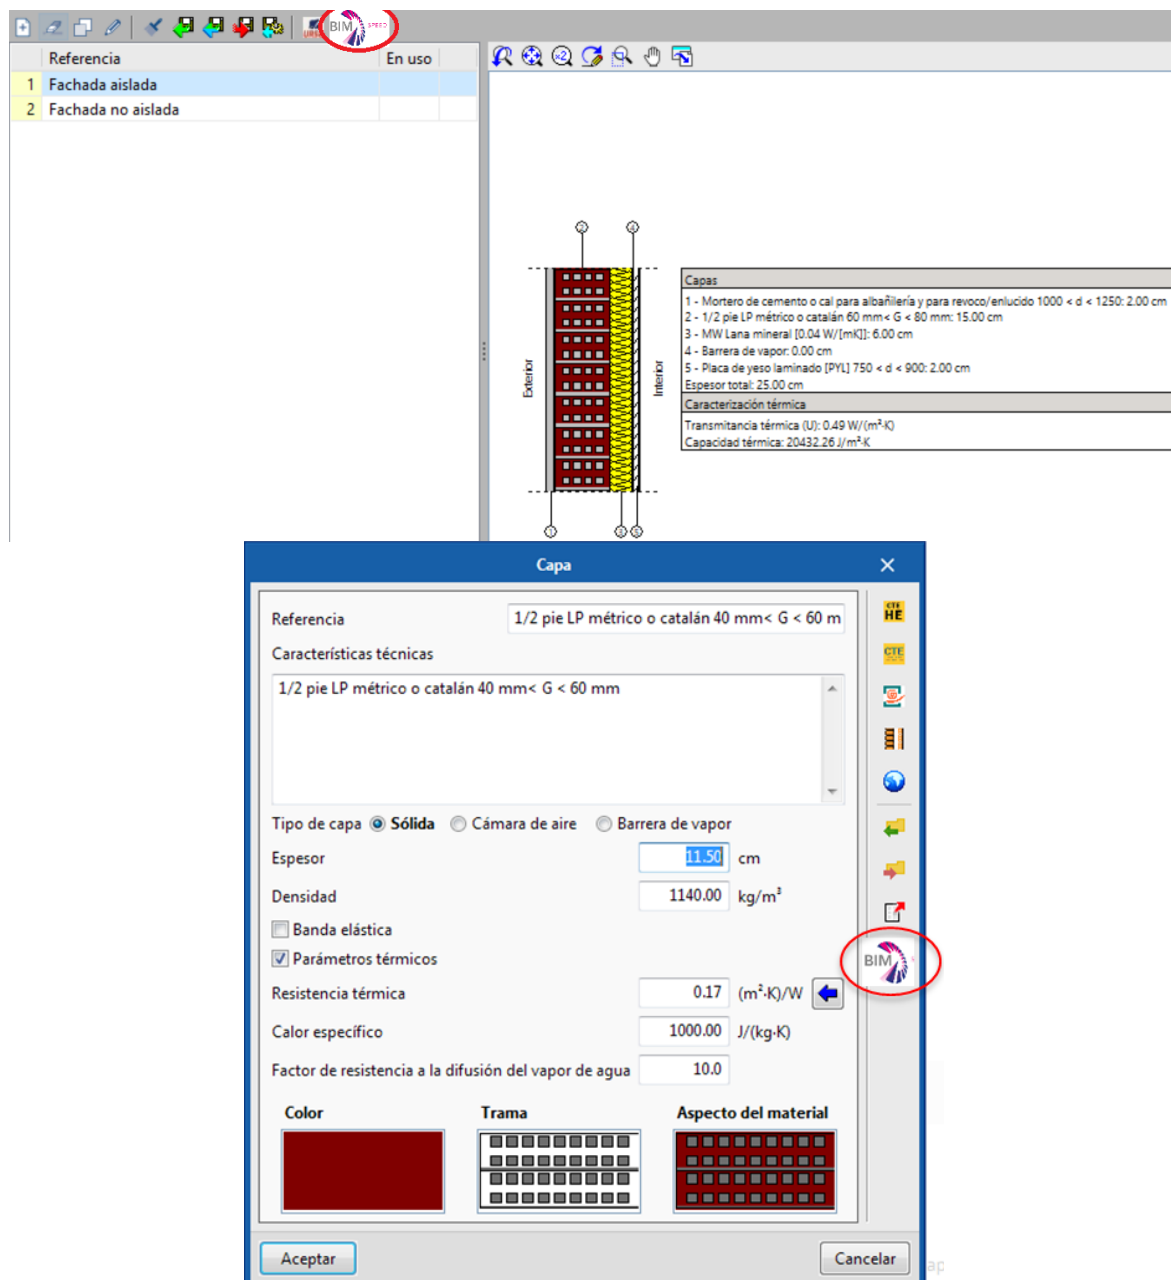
BIM

| | Referencia | En uso |
|---|---|---|
| 1 | Fachada aislada | |
| 2 | Fachada no aislada | |

Exterior

Interior

Capas
1 - Mortero de cemento o cal para albañilería y para revoco/enlucido 1000 < d < 1250: 2.00 cm
2 - 1/2 pie LP métrico o catalán 60 mm< G < 80 mm: 15.00 cm
3 - MW Lana mineral [0.04 W/[mK]]: 6.00 cm
4 - Barrera de vapor: 0.00 cm
5 - Placa de yeso laminado [PYL] 750 < d < 900: 2.00 cm
Espesor total: 25.00 cm

Caracterización térmica
Transmitancia térmica (U): 0.49 W/(m²·K)
Capacidad térmica: 20432.26 J/m²·K

Capa

Referencia 1/2 pie LP métrico o catalán 40 mm< G < 60 m

Características técnicas

1/2 pie LP métrico o catalán 40 mm< G < 60 mm

Tipo de capa Sólida Cámara de aire Barrera de vapor

Espesor 11.50 cm

Densidad 1140.00 kg/m³

Banda elástica

Parámetros térmicos

Resistencia térmica 0.17 (m²·K)/W

Calor específico 1000.00 J/(kg·K)

Factor de resistencia a la difusión del vapor de agua 10.0

Color

Trama

Aspecto del material

HE

CTE

BIM

Aceptar

Cancelar